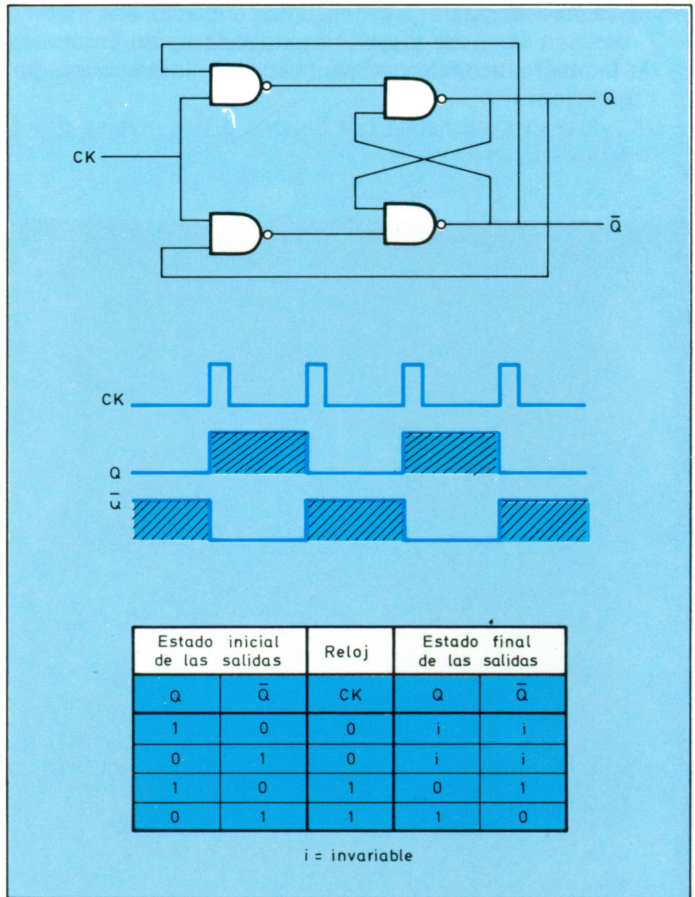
CK

Q

$\overline{Q}$

CK

Q

$\overline{Q}$

| Estado inicial de las salidas | | Reloj | Estado final de las salidas | |
|---|---|---|---|---|
| Q | $\overline{Q}$ | CK | Q | $\overline{Q}$ |
| 1 | 0 | 0 | i | i |
| 0 | 1 | 0 | i | i |
| 1 | 0 | 1 | 0 | 1 |
| 0 | 1 | 1 | 1 | 0 |

i = invariable